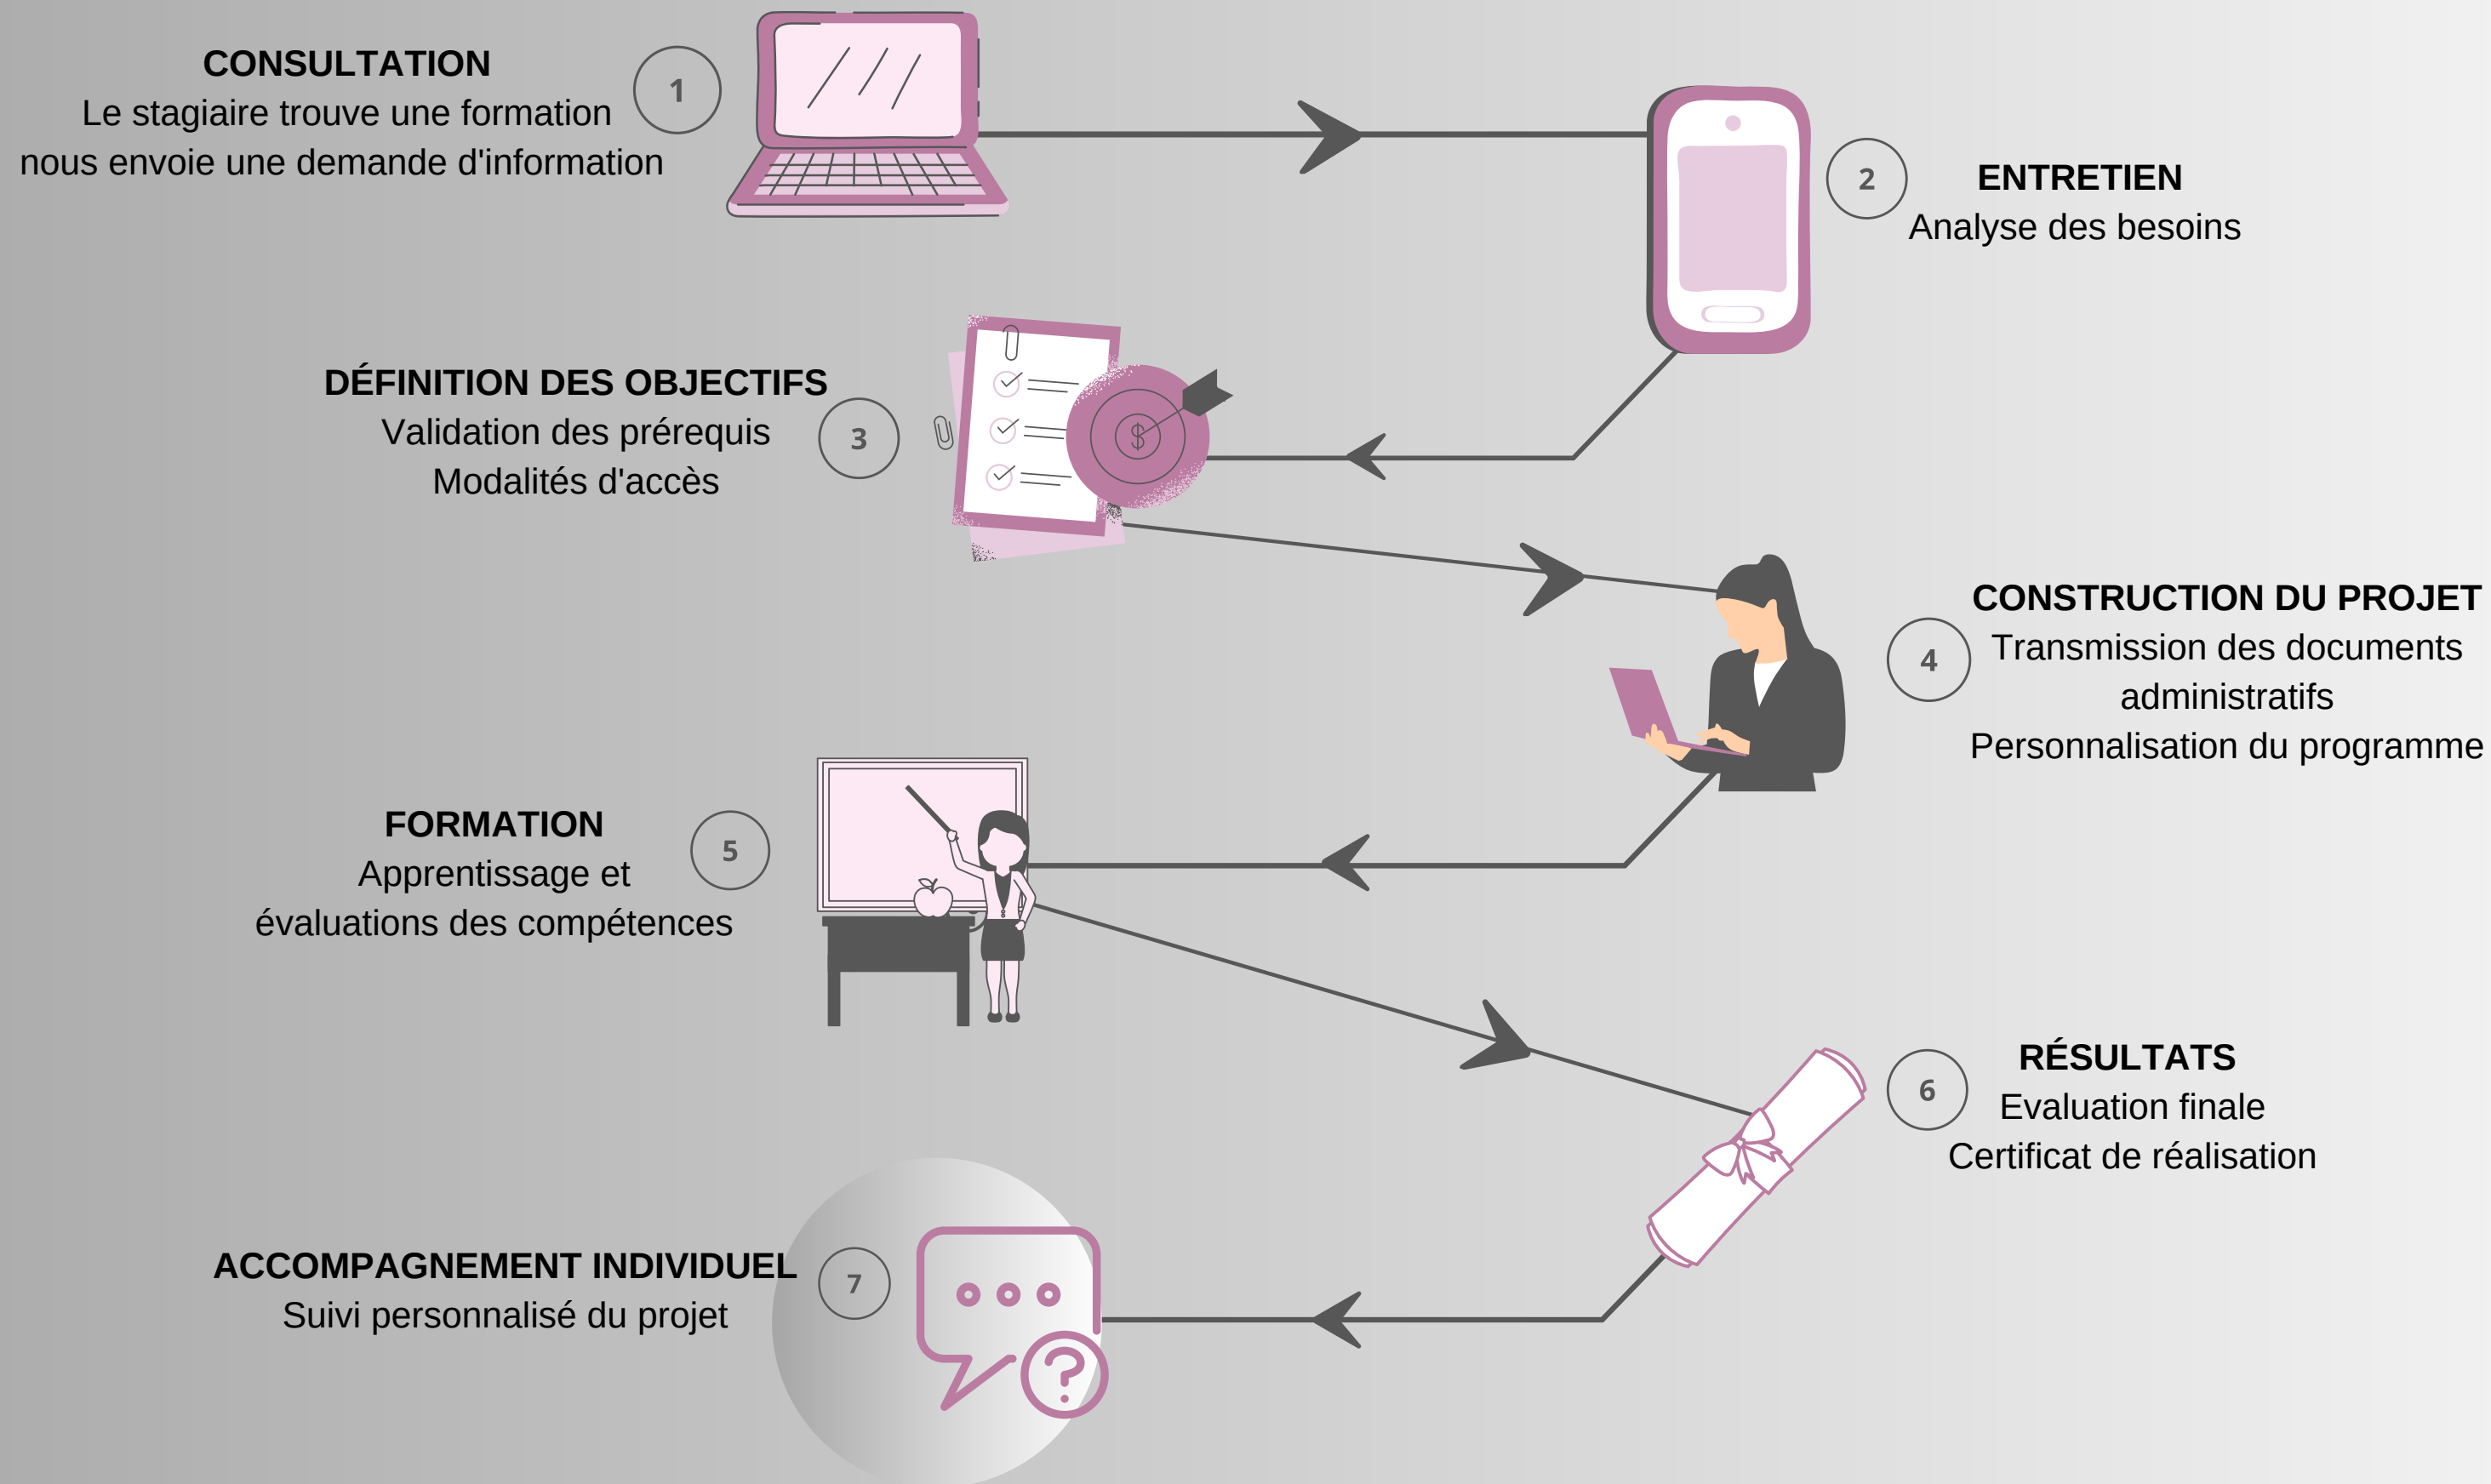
CONSULTATION
Le stagiaire trouve une formation
nous envoie une demande d'information

1

2

ENTRETIEN
Analyse des besoins

DÉFINITION DES OBJECTIFS
Validation des prérequis
Modalités d'accès

3

$

4

CONSTRUCTION DU PROJET
Transmission des documents administratifs
Personnalisation du programme

FORMATION
Apprentissage et
évaluations des compétences

5

6

RÉSULTATS
Evaluation finale
Certificat de réalisation

ACCOMPAGNEMENT INDIVIDUEL
Suivi personnalisé du projet

7